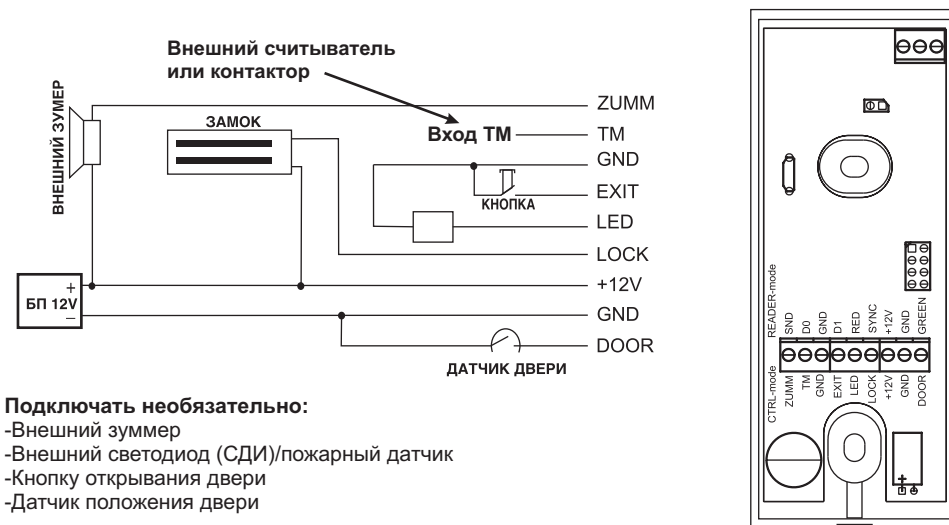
Внешний считыватель или контактор

ВНЕШНИЙ ЗУМЕР

ЗАМОК

Вход ТМ

КНОПКА

БП 12V
+
–

ДАТЧИК ДВЕРИ

ZUMM
TM
GND
EXIT
LED
LOCK
+12V
GND
DOOR

READER-mode
SND
D0
GND
D1
RED
SYNC
+12V
GND
GREEN

CTRL-mode
ZUMM
TM
GND
EXIT
LED
LOCK
+12V
GND
DOOR

Подключать необязательно:
-Внешний зуммер
-Внешний светодиод (СДИ)/пожарный датчик
-Кнопку открывания двери
-Датчик положения двери